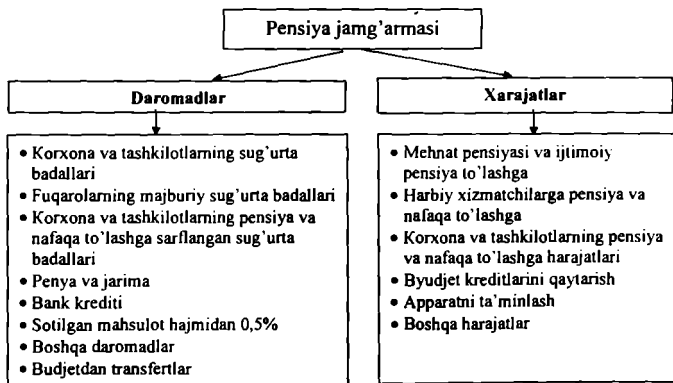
Pensiya jamg'armasi

Daromadlar

Xarajatlar

• Korxona va tashkilotlarning sug'urta badallari
• Fuqarolarning majburiy sug'urta badallari
• Korxona va tashkilotlarning pensiya va nafaqa to'lashga sarflangan sug'urta badallari
• Penya va jarima
• Bank krediti
• Sotilgan mahsulot hajmidan 0,5%
• Boshqa daromadlar
• Budjetdan transfertlar

• Mehnat pensiyasi va ijtimoiy pensiya to'lashga
• Harbiy xizmatchilarga pensiya va nafaqa to'lashga
• Korxona va tashkilotlarning pensiya va nafaqa to'lashga harajatlari
• Byudjet kreditlarini qaytarish
• Apparatni ta'minlash
• Boshqa harajatlar